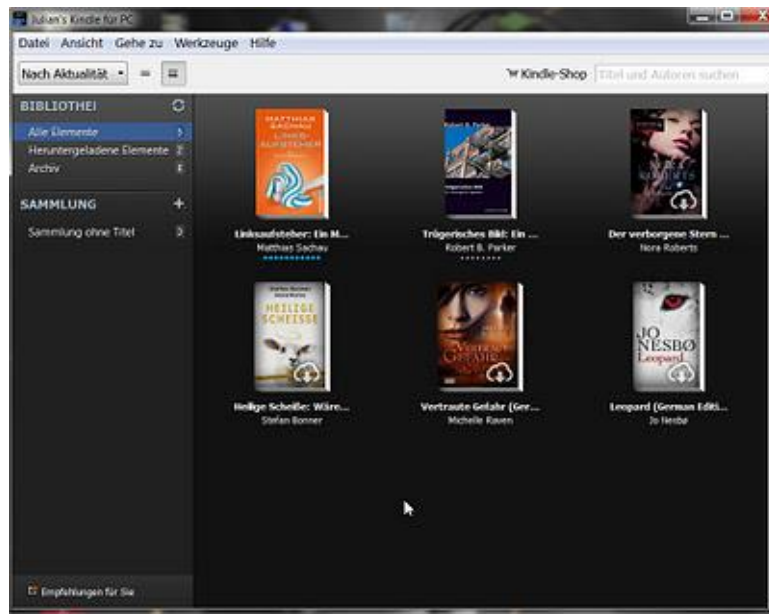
Julian's Kindle für PC

Datei Ansicht Gehe zu Werkzeuge Hilfe

Nach Aktualität

Kindle-Shop Titel und Autoren suchen

BIBLIOTHEK

Alle Elemente

Heruntergeladene Elemente 2

Archiv 6

SAMMLUNG

Sammlung ohne Titel 0

MATTHIAS SACHAU LINKSAUFSTEHER

Linksaufsteher: Ein M...
Matthias Sachau

Robert B. Parker

Trügerisches Bild: Ein ...
Robert B. Parker

NORA ROBERTS

Der verborgene Stern ...
Nora Roberts

Stefan Bonner Anne Weiss HEILIGE SCHEISSE

Heilige Scheiße: Wäre...
Stefan Bonner

Vertraute Gefahr

Vertraute Gefahr (Ger...
Michelle Raven

JO NESBØ Leopard

Leopard (German Editi...
Jo Nesbø

Empfehlungen für Sie